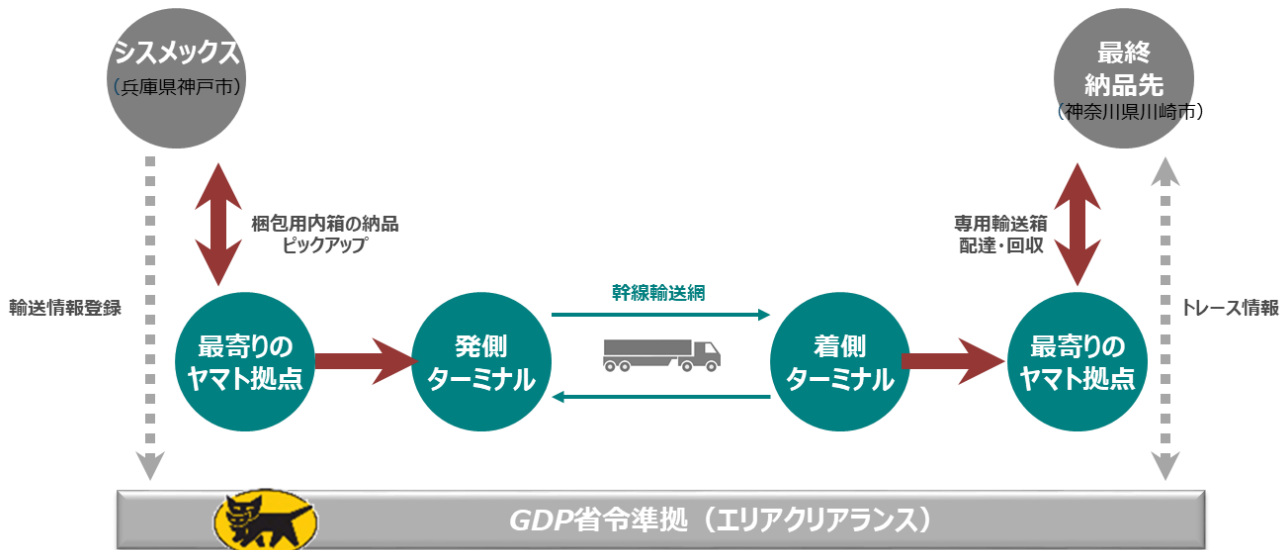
シスメックス
（兵庫県神戸市）

最終
納品先
（神奈川県川崎市）

梱包用内箱の納品
ピックアップ

専用輸送箱
配達・回収

輸送情報登録

トレース情報

幹線輸送網

最寄りの
ヤマト拠点

発側
ターミナル

着側
ターミナル

最寄りの
ヤマト拠点

GDP省令準拠（エリアクリアランス）